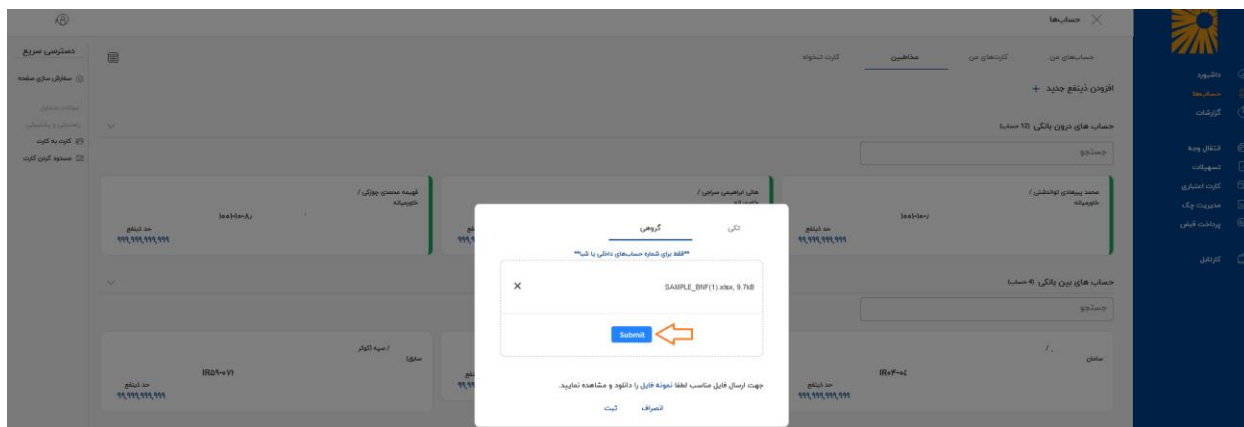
حساب‌ها

دسترسی سریع
سفارشی سازی صفحه
کارت به کارت
مسدود کردن کارت

داشبورد
حساب‌ها
گزارشات
انتقال وجه
تسهیلات
کارت اعتباری
مدیریت چک
پرداخت قبض
کارتابل

حساب‌های من | کارت‌های من | مخاطبین | کارت تنخواه

افزودن ذینفع جدید +

حساب های درون بانکی (12 حساب)

جستجو

محمد پیرهادی توانشلی /
خاورمیانه
۱۰۰۱۰۰۰۰۱
حد ذینفع
۹۹,۹۹۹,۹۹۹,۹۹۹

علی ابراهیمی سرابی /

فهیمه محمدی چوزکی /
خاورمیانه
۱۰۰۱۰۰۰۸
حد ذینفع
۹۹,۹۹۹,۹۹۹,۹۹۹

حساب های بین بانکی (4 حساب)

جستجو

سامان
IR۰۴۰۰۴
حد ذینفع
۹۹,۹۹۹,۹۹۹,۹۹۹

/ سپه (کوثر
سابق)
IR۵۹۰۰۷۱
حد ذینفع
۹۹,۹۹۹,۹۹۹,۹۹۹

تکی | گروهی

**فقط برای شماره حساب‌های داخلی با شبا**

SAMPLE_BNF(1).xlsx, 9.7kB

Submit

جهت ارسال فایل مناسب لطفا نمونه فایل را دانلود و مشاهده نمایید.

ثبت | انصراف